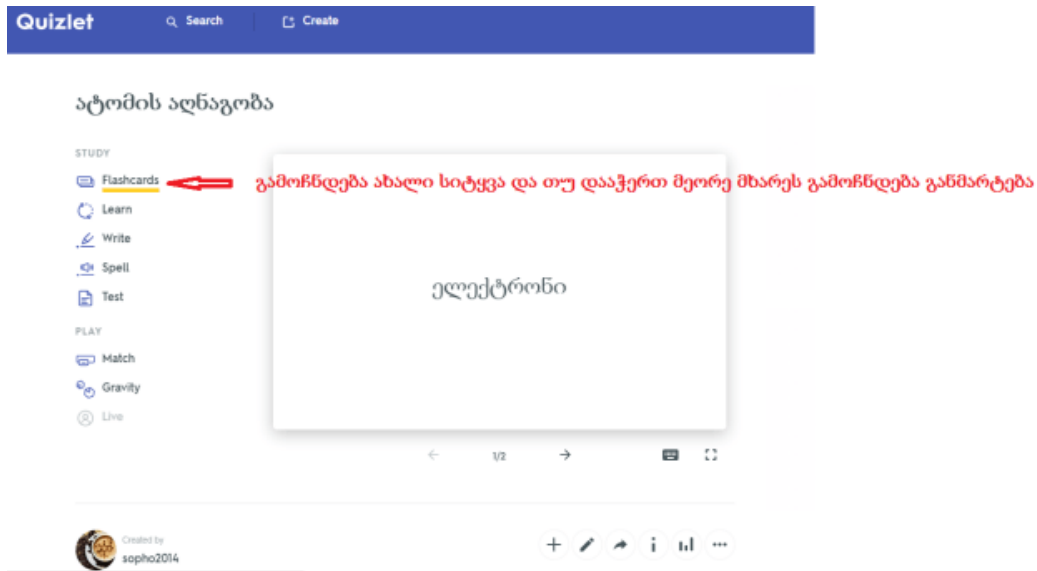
Quizlet Search Create

ატომის აღნაგობა

STUDY

Flashcards

გამოჩნდება ახალი სიტყვა და თუ დააჭერთ მეორე მხარეს გამოჩნდება განმარტება

Learn

Write

Spell

Test

PLAY

Match

Gravity

Live

ელექტრონი

1/2

Created by

sopho2014